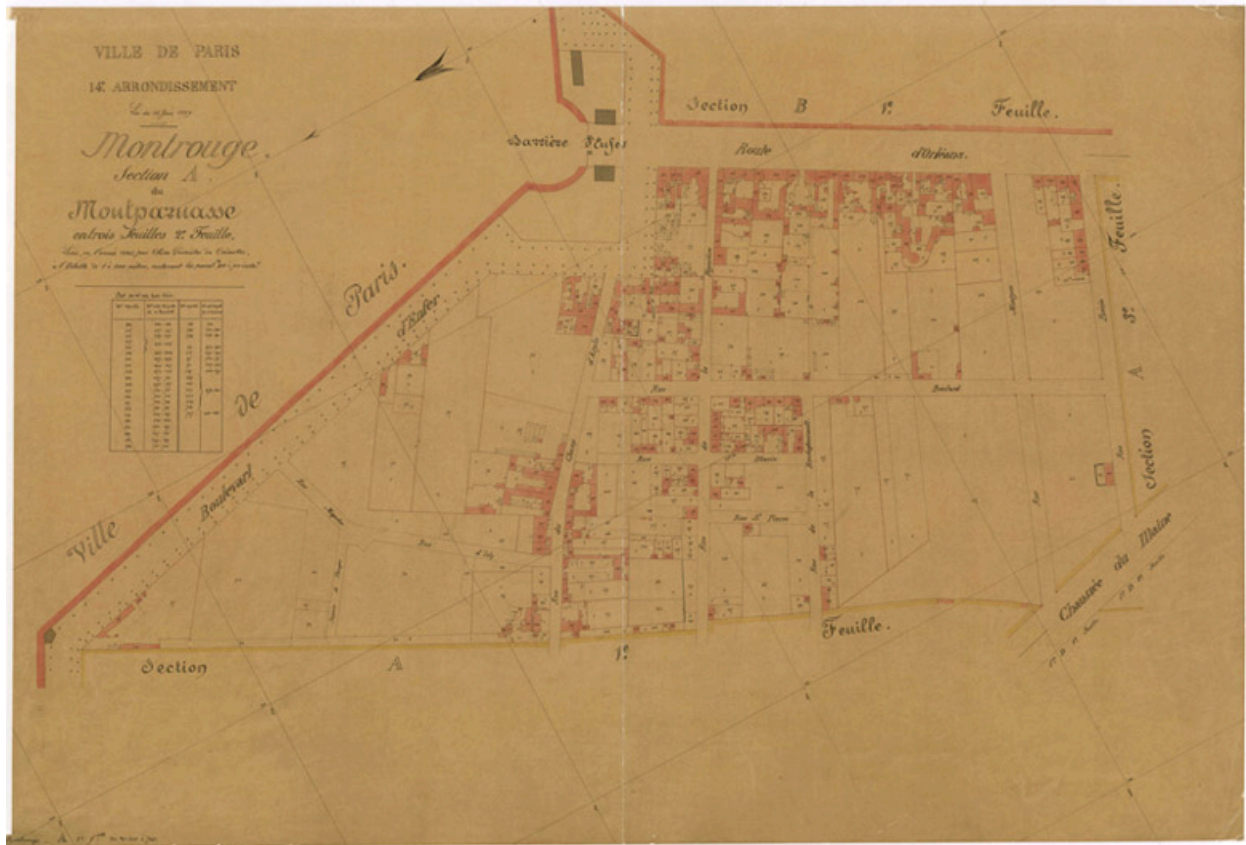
VILLE DE PARIS
14e ARRONDISSEMENT
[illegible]

Montrouge
Section A
du
Montparnasse
en trois Feuilles 2e Feuille.
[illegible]
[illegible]

Barrière d'Enfer

Section B 1re Feuille.

Route d'Orléans

Ville de Paris

Boulevard d'Enfer

Section A 3e Feuille.

Chaussée du Maine

Section A 1re Feuille.

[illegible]